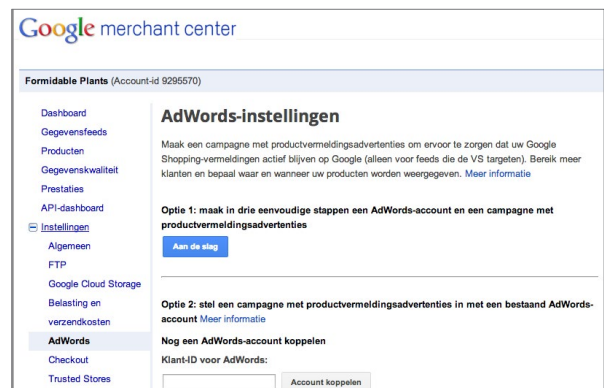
Google merchant center

Formidable Plants (Account-id 9295570)

Dashboard
Gegevensfeeds
Producten
Gegevenskwaliteit
Prestaties
API-dashboard
Instellingen
Algemeen
FTP
Google Cloud Storage
Belasting en verzendkosten
AdWords
Checkout
Trusted Stores

AdWords-instellingen

Maak een campagne met productvermeldingsadvertenties om ervoor te zorgen dat uw Google Shopping-vermeldingen actief blijven op Google (alleen voor feeds die de VS targeten). Bereik meer klanten en bepaal waar en wanneer uw producten worden weergegeven. Meer informatie

Optie 1: maak in drie eenvoudige stappen een AdWords-account en een campagne met productvermeldingsadvertenties

Aan de slag

Optie 2: stel een campagne met productvermeldingsadvertenties in met een bestaand AdWords-account Meer informatie

Nog een AdWords-account koppelen

Klant-ID voor AdWords:

Account koppelen